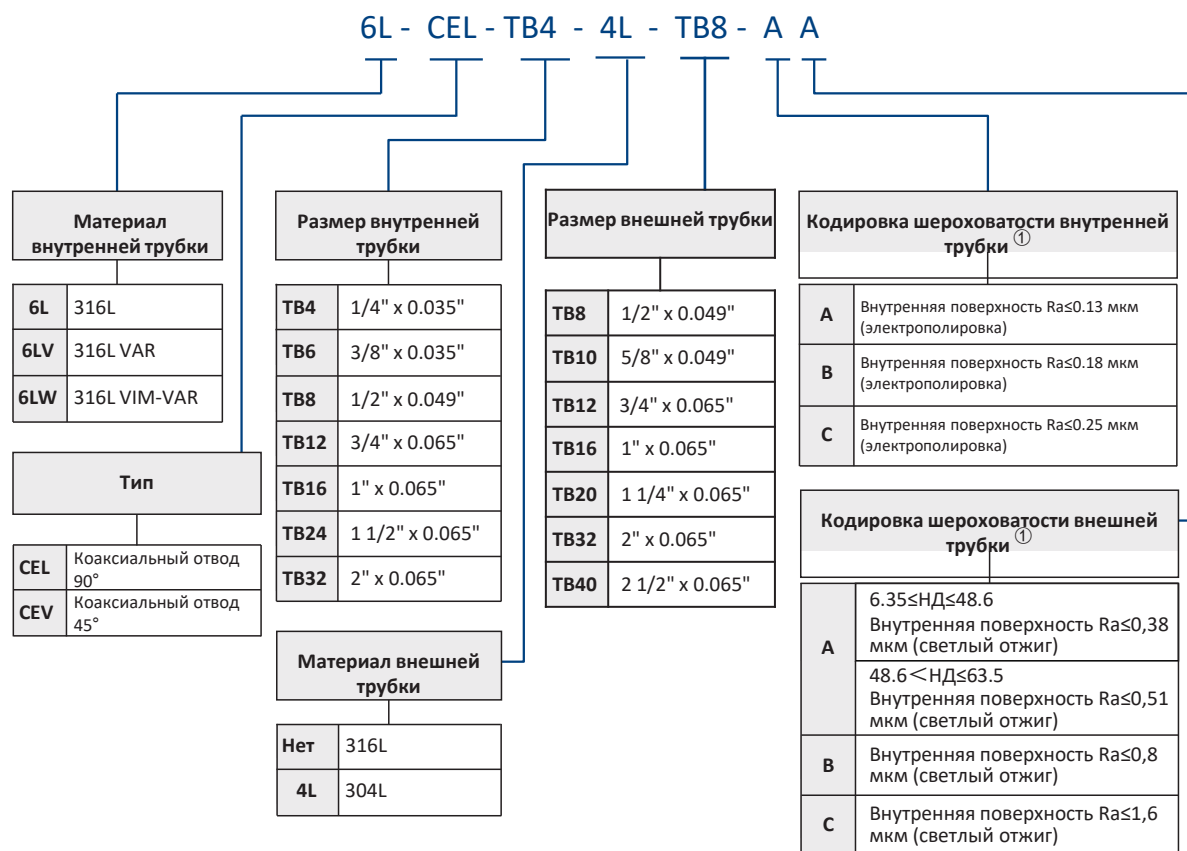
6L - CEL - TB4 - 4L - TB8 - A A

Материал внутренней трубки

| 6L | 316L |
|---|---|
| 6LV | 316L VAR |
| 6LW | 316L VIM-VAR |

Тип

| CEL | Коаксиальный отвод 90° |
|---|---|
| CEV | Коаксиальный отвод 45° |

Размер внутренней трубки

| TB4 | 1/4" x 0.035" |
|---|---|
| TB6 | 3/8" x 0.035" |
| TB8 | 1/2" x 0.049" |
| TB12 | 3/4" x 0.065" |
| TB16 | 1" x 0.065" |
| TB24 | 1 1/2" x 0.065" |
| TB32 | 2" x 0.065" |

Материал внешней трубки

| Нет | 316L |
|---|---|
| 4L | 304L |

Размер внешней трубки

| TB8 | 1/2" x 0.049" |
|---|---|
| TB10 | 5/8" x 0.049" |
| TB12 | 3/4" x 0.065" |
| TB16 | 1" x 0.065" |
| TB20 | 1 1/4" x 0.065" |
| TB32 | 2" x 0.065" |
| TB40 | 2 1/2" x 0.065" |

Кодировка шероховатости внутренней трубки ①

| A | Внутренняя поверхность Ra≤0.13 мкм (электрополировка) |
|---|---|
| B | Внутренняя поверхность Ra≤0.18 мкм (электрополировка) |
| C | Внутренняя поверхность Ra≤0.25 мкм (электрополировка) |

Кодировка шероховатости внешней трубки ①

| A | 6.35≤НД≤48.6 Внутренняя поверхность Ra≤0,38 мкм (светлый отжиг) |
|---|---|
| | 48.6＜НД≤63.5 Внутренняя поверхность Ra≤0,51 мкм (светлый отжиг) |
| B | Внутренняя поверхность Ra≤0,8 мкм (светлый отжиг) |
| C | Внутренняя поверхность Ra≤1,6 мкм (светлый отжиг) |